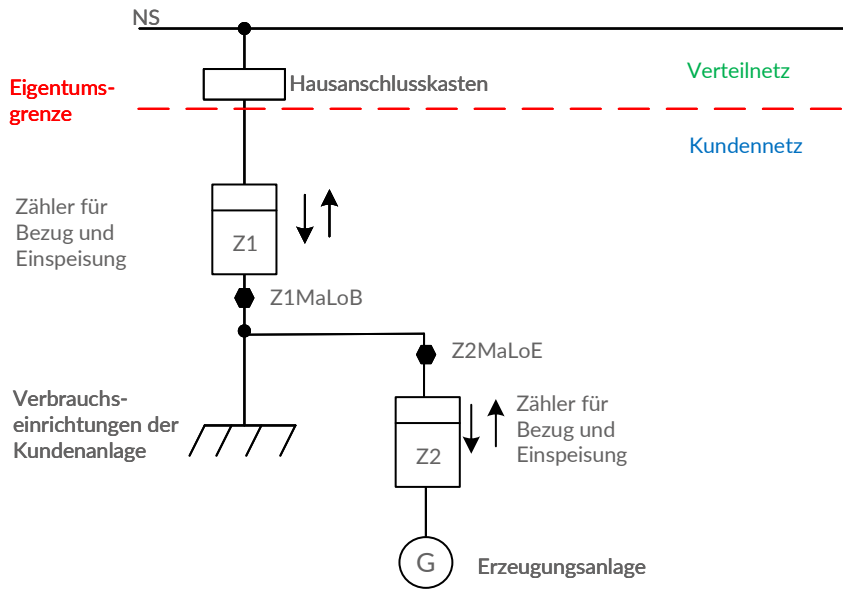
NS

Eigentumsgrenze

Hausanschlusskasten

Verteilnetz

Kundennetz

Zähler für Bezug und Einspeisung

Z1

Z1MaLoB

Z2MaLoE

Verbrauchseinrichtungen der Kundenanlage

Zähler für Bezug und Einspeisung

Z2

G

Erzeugungsanlage